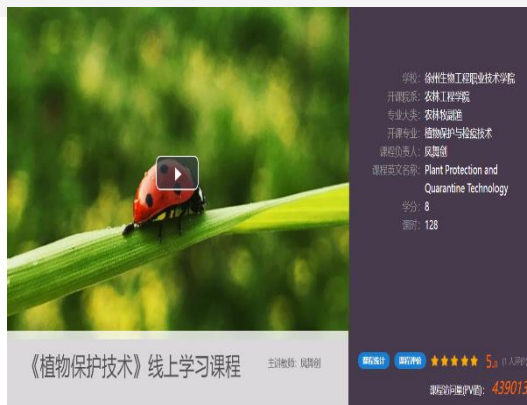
学校：徐州生物工程职业技术学院
开课院系：农林工程学院
专业大类：农林牧渔类
开课专业：植物保护与检疫技术
课程负责人：吴舞剑
课程英文名称：Plant Protection and Quarantine Technology
学分：8
课时：128

《植物保护技术》线上学习课程

主讲教师：吴舞剑

课程设计 课程评价 5.0 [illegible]人评价

课程访问量(PV值)：439013